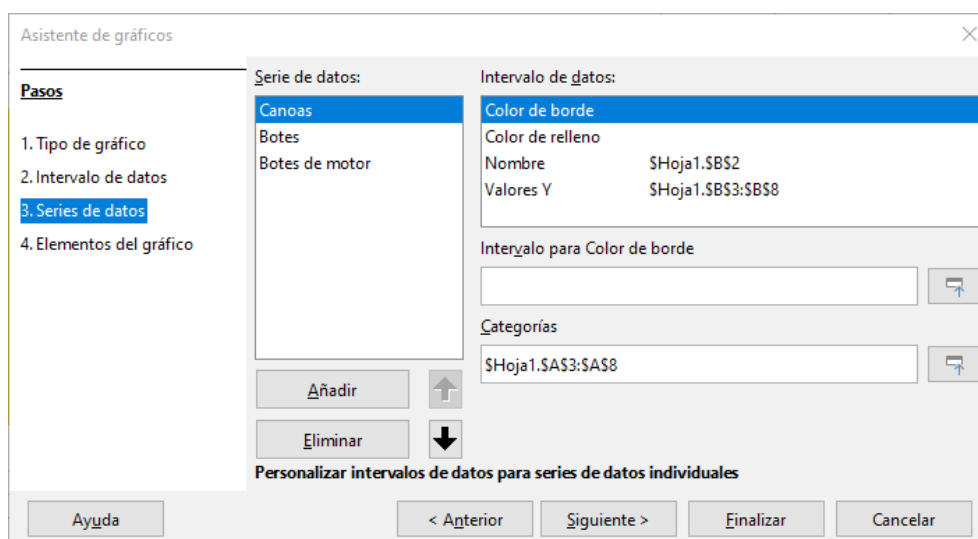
Asistente de gráficos

Pasos

1. Tipo de gráfico
2. Intervalo de datos
3. Series de datos
4. Elementos del gráfico

Serie de datos:

Canoas
Botes
Botes de motor

Añadir

Eliminar

Intervalo de datos:

| | |
|---|---|
| Color de borde | |
| Color de relleno | |
| Nombre | \$Hoja1.\$B\$2 |
| Valores Y | \$Hoja1.\$B\$3:\$B\$8 |

Intervalo para Color de borde

Categorías

\$Hoja1.\$A\$3:\$A\$8

Personalizar intervalos de datos para series de datos individuales

Ayuda

< Anterior

Siguiente >

Finalizar

Cancelar